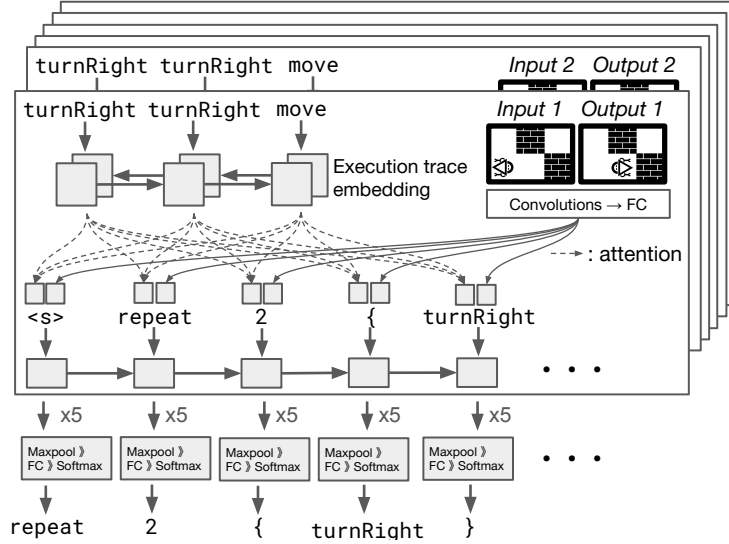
turnRight turnRight move

Input 2 Output 2

turnRight turnRight move

Input 1 Output 1

Execution trace embedding

Convolutions → FC

: attention

<s> repeat 2 { turnRight

. . .

x5 x5 x5 x5 x5

Maxpool 》 FC 》 Softmax

Maxpool 》 FC 》 Softmax

Maxpool 》 FC 》 Softmax

Maxpool 》 FC 》 Softmax

Maxpool 》 FC 》 Softmax

. . .

repeat 2 { turnRight }